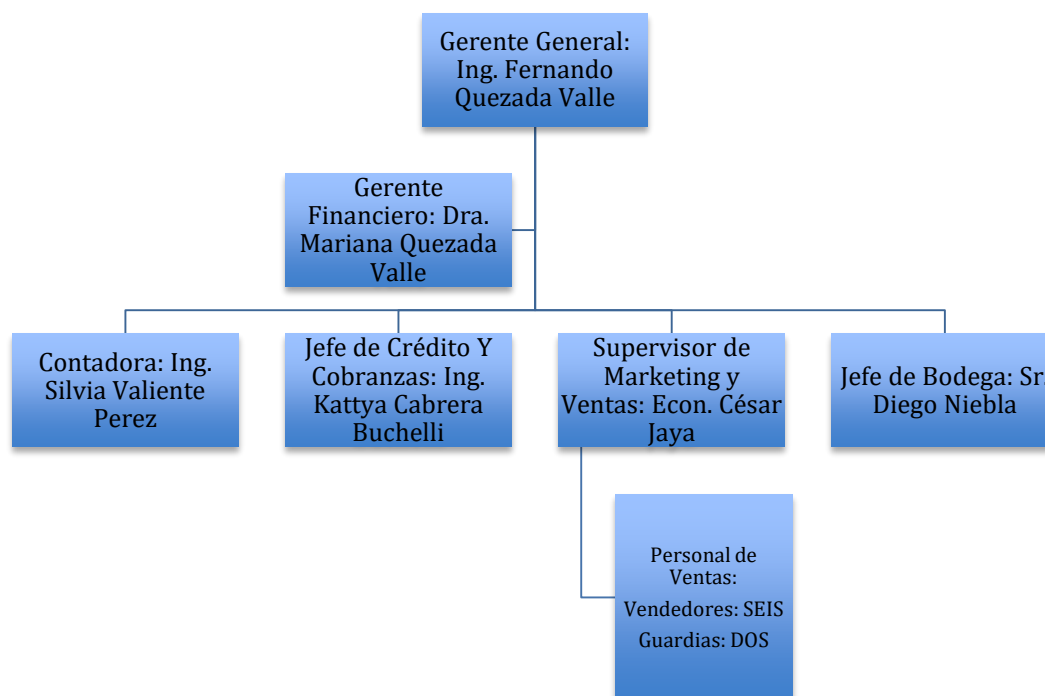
Gerente General: Ing. Fernando Quezada Valle

Gerente Financiero: Dra. Mariana Quezada Valle

Contadora: Ing. Silvia Valiente Perez

Jefe de Crédito Y Cobranzas: Ing. Kattya Cabrera Buchelli

Supervisor de Marketing y Ventas: Econ. César Jaya

Jefe de Bodega: Sr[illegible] Diego Niebla

Personal de Ventas:

Vendedores: SEIS

Guardias: DOS